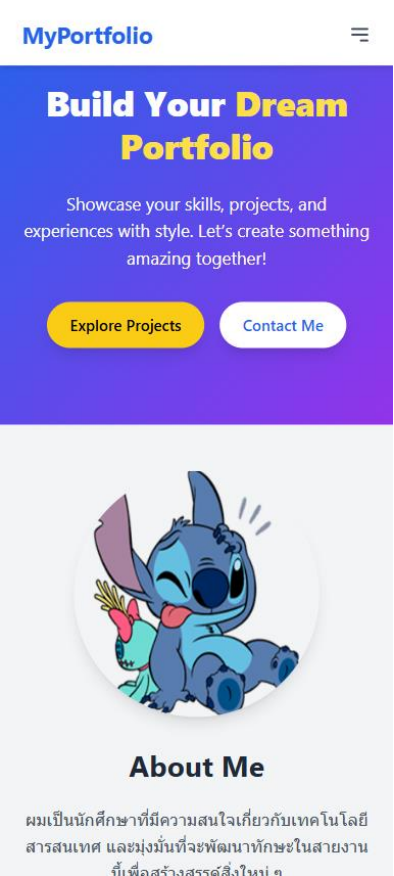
MyPortfolio

Build Your Dream Portfolio

Showcase your skills, projects, and experiences with style. Let's create something amazing together!

Explore Projects

Contact Me

About Me

ผมเป็นนักศึกษาที่มีความสนใจเกี่ยวกับเทคโนโลยีสารสนเทศ และมุ่งมั่นที่จะพัฒนาทักษะในสายงานนี้เพื่อสร้างสรรค์สิ่งใหม่ ๆ